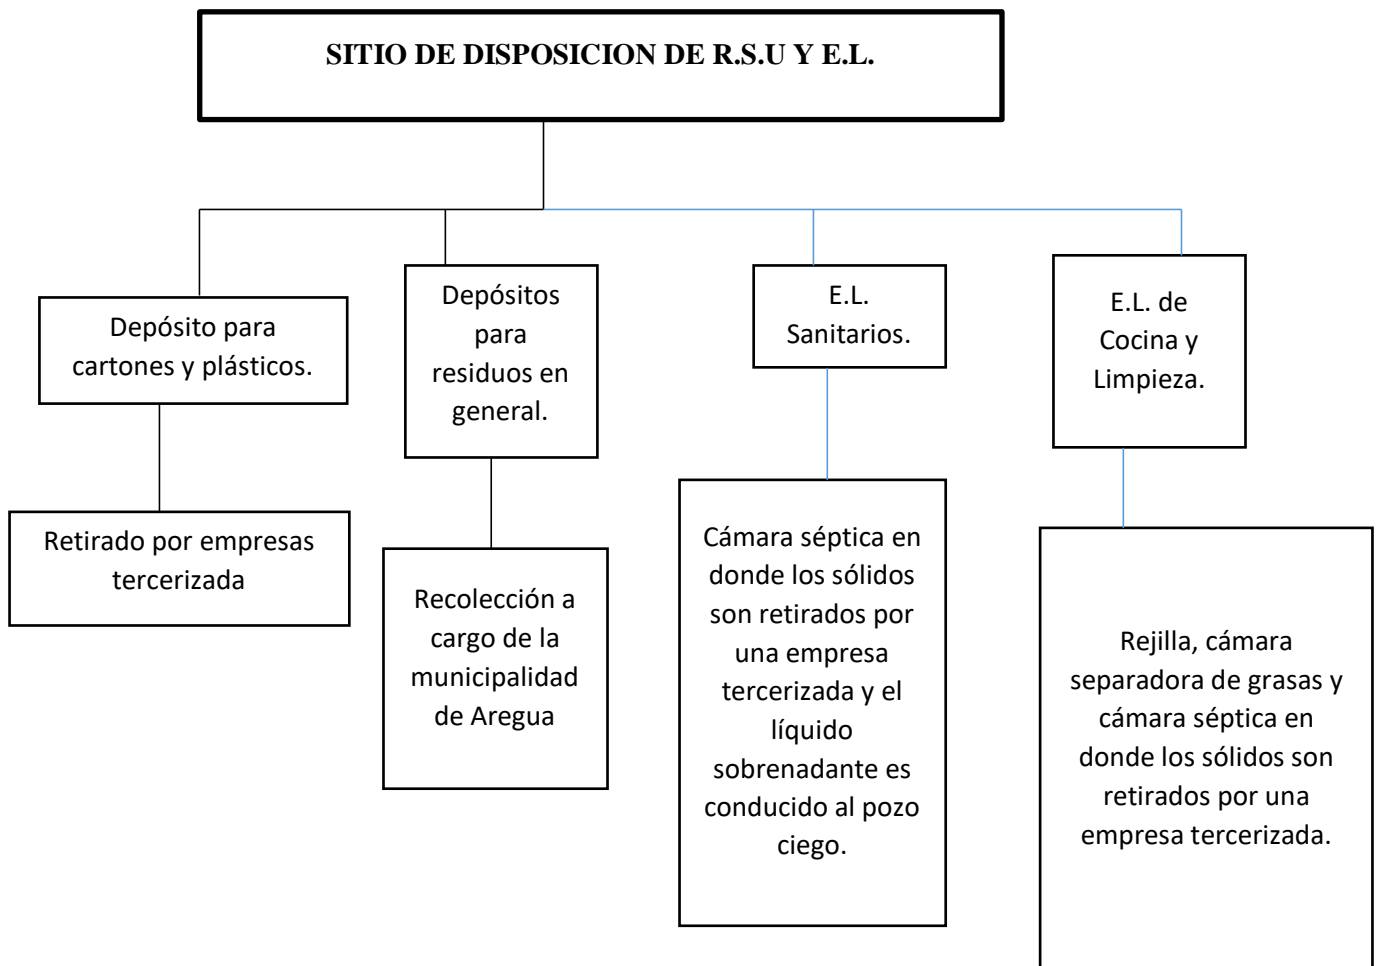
SITIO DE DISPOSICION DE R.S.U Y E.L.

Depósito para cartones y plásticos.

Retirado por empresas tercerizada

Depósitos para residuos en general.

Recolección a cargo de la municipalidad de Aregua

E.L. Sanitarios.

Cámara séptica en donde los sólidos son retirados por una empresa tercerizada y el líquido sobrenadante es conducido al pozo ciego.

E.L. de Cocina y Limpieza.

Rejilla, cámara separadora de grasas y cámara séptica en donde los sólidos son retirados por una empresa tercerizada.